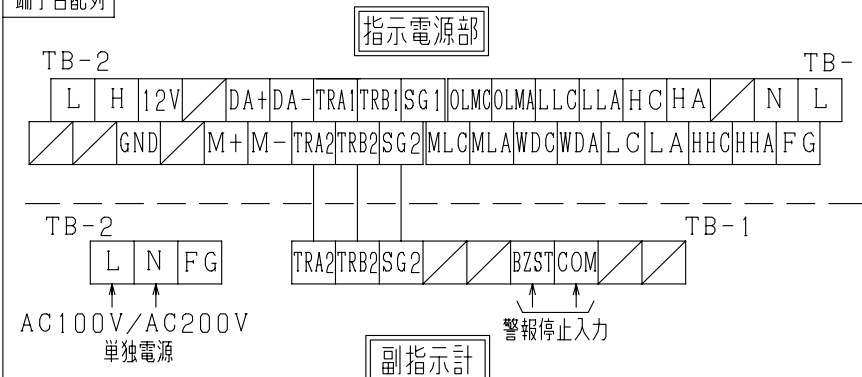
端子台配列

指示電源部

TB-2

TB-

| L | H | 12V | ／ | DA+ | DA- | TRA1 | TRB1 | SG1 | OLMC | OLMA | LLC | LLA | HC | HA | ／ | N | L |
|---|---|---|---|---|---|---|---|---|---|---|---|---|---|---|---|---|---|
| ／ | ／ | GND | ／ | M+ | M- | TRA2 | TRB2 | SG2 | MLC | MLA | WDC | WDA | LC | LA | HHC | HHA | FG |

TB-2

| L | N | FG |
|---|---|---|

AC100V／AC200V
単独電源

TB-1

| TRA2 | TRB2 | SG2 | ／ | ／ | BZST | COM | ／ | ／ |
|---|---|---|---|---|---|---|---|---|

警報停止入力

副指示計